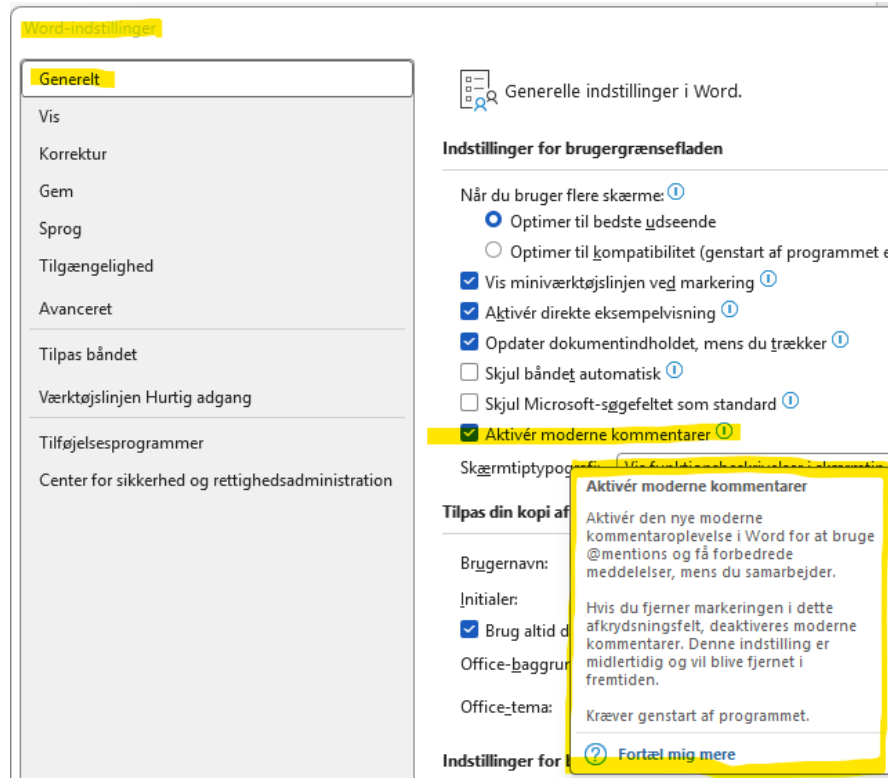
Word-indstillinger

Generelt
Vis
Korrektur
Gem
Sprog
Tilgængelighed
Avanceret
Tilpas båndet
Værktøjslinjen Hurtig adgang
Tilføjelsesprogrammer
Center for sikkerhed og rettighedsadministration

Generelle indstillinger i Word.

Indstillinger for brugergrænsefladen

Når du bruger flere skærme:
Optimer til bedste udseende
Optimer til kompatibilitet (genstart af programmet e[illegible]
Vis miniværktøjslinjen ved markering
Aktivér direkte eksempelvisning
Opdater dokumentindholdet, mens du trækker
Skjul båndet automatisk
Skjul Microsoft-søgefeltet som standard
Aktivér moderne kommentarer
Skærmtiptypografi: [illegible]

Tilpas din kopi af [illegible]

Brugernavn:
Initialer:
Brug altid d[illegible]
Office-baggrun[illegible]
Office-tema:

Indstillinger for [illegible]

Aktivér moderne kommentarer

Aktivér den nye moderne kommentaroplevelse i Word for at bruge @mentions og få forbedrede meddelelser, mens du samarbejder.

Hvis du fjerner markeringen i dette afkrydsningsfelt, deaktiveres moderne kommentarer. Denne indstilling er midlertidig og vil blive fjernet i fremtiden.

Kræver genstart af programmet.

Fortæl mig mere